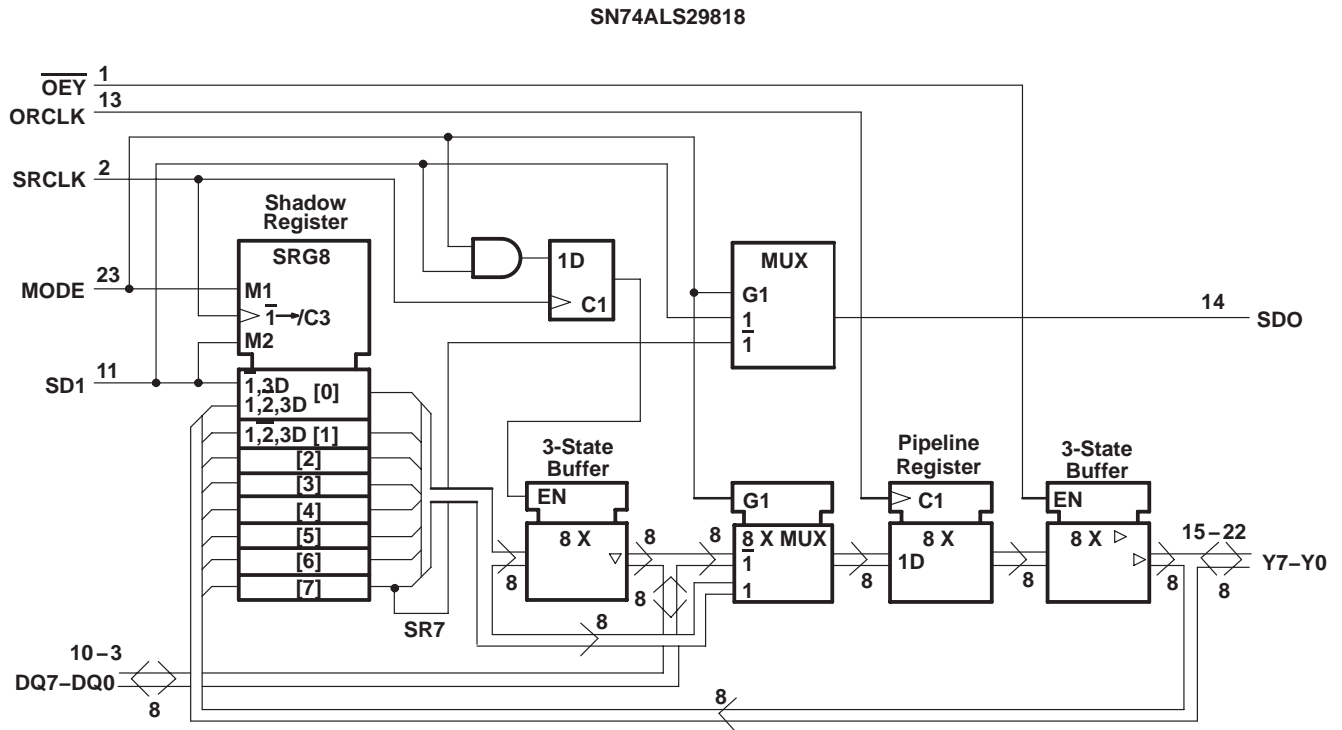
SN74ALS29818

$\overline{OEY}$ 1
ORCLK 13
SRCLK 2
MODE 23
SD1 11

Shadow Register
SRG8
M1
$\overline{1}$→/C3
M2
1,3D
1,$\overline{2}$,3D [0]
$\overline{1}$,2,3D [1]
[2]
[3]
[4]
[5]
[6]
[7]
SR7

1D
C1

MUX
G1
$\underline{1}$
1

14 SDO

3-State Buffer
EN
8 X
8
8
8

G1
$\frac{8}{1}$ X MUX
1
8
8

Pipeline Register
C1
8 X
1D
8

3-State Buffer
EN
8 X
8

15 – 22
Y7–Y0
8

10 – 3
DQ7–DQ0
8

8